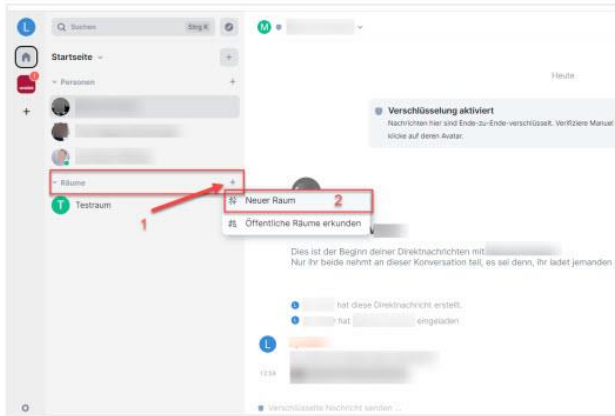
L

Suchen

Strg K

Startseite

Personen

Räume

Testraum

M

Heute

Verschlüsselung aktiviert

Nachrichten hier sind Ende-zu-Ende-verschlüsselt. Verifiziere Manuel klicke auf deren Avatar.

Neuer Raum

Öffentliche Räume erkunden

1

2

Dies ist der Beginn deiner Direktnachrichten mit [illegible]

Nur ihr beide nehmt an dieser Konversation teil, es sei denn, ihr ladet jemanden

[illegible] hat diese Direktnachricht erstellt.

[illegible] hat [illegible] eingeladen

L

12:54

Verschlüsselte Nachricht senden ...